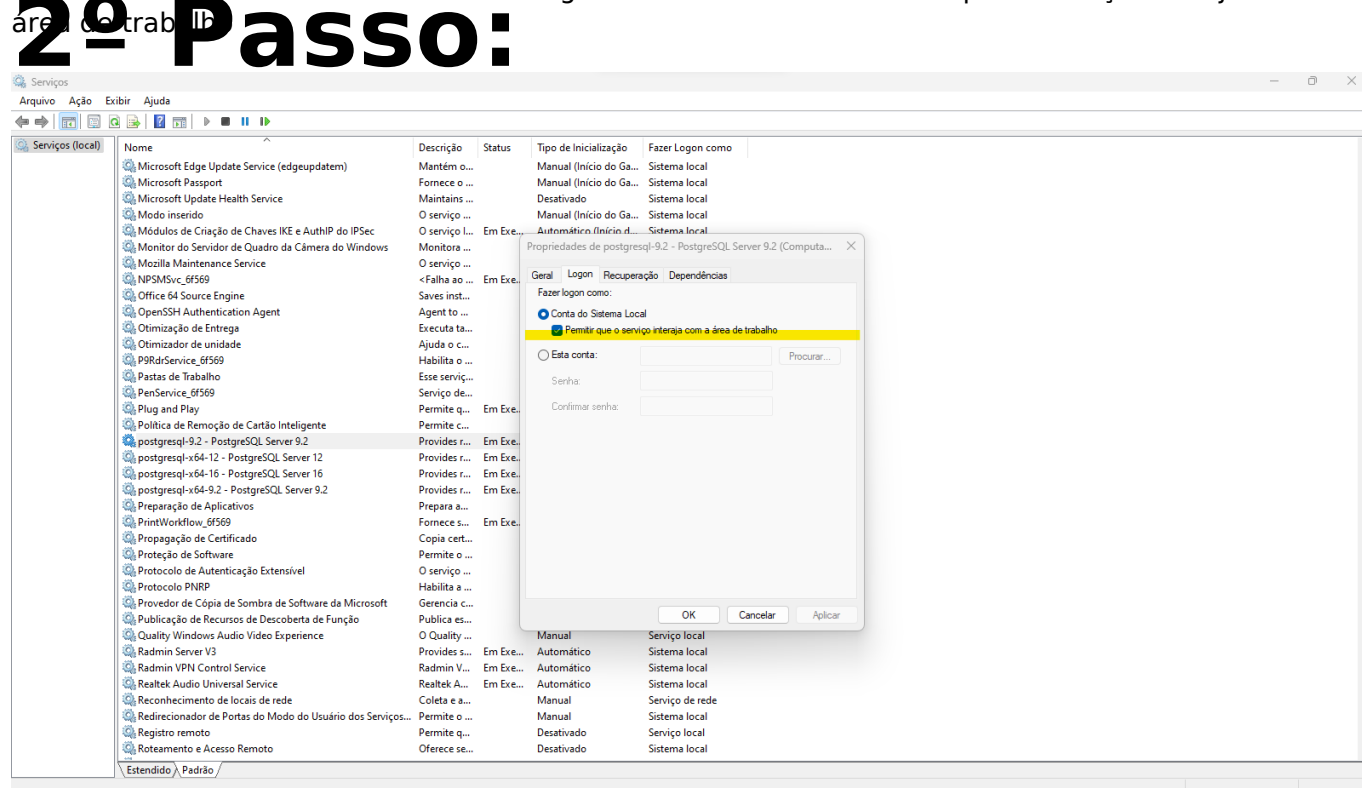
área do trabalho

2º Passo:

Serviços

Arquivo Ação Exibir Ajuda

Serviços (local)

| Nome | Descrição | Status | Tipo de Inicialização | Fazer Logon como |
|---|---|---|---|---|
| Microsoft Edge Update Service (edgeupdatem) | Mantém o... | | Manual (Início do Ga... | Sistema local |
| Microsoft Passport | Fornece o ... | | Manual (Início do Ga... | Sistema local |
| Microsoft Update Health Service | Maintains ... | | Desativado | Sistema local |
| Modo inserido | O serviço ... | | Manual (Início do Ga... | Sistema local |
| Módulos de Criação de Chaves IKE e AuthIP do IPSec | O serviço I... | Em Exe... | Automático (Início d... | Sistema local |
| Monitor do Servidor de Quadro da Câmera do Windows | Monitora ... | | | |
| Mozilla Maintenance Service | O serviço ... | | | |
| NPSMSvc_6f569 | <Falha ao ... | Em Exe... | | |
| Office 64 Source Engine | Saves inst... | | | |
| OpenSSH Authentication Agent | Agent to ... | | | |
| Otimização de Entrega | Executa ta... | | | |
| Otimizador de unidade | Ajuda o c... | | | |
| P9RdrService_6f569 | Habilita o ... | | | |
| Pastas de Trabalho | Esse serviç... | | | |
| PenService_6f569 | Serviço de... | | | |
| Plug and Play | Permite q... | Em Exe... | | |
| Política de Remoção de Cartão Inteligente | Permite c... | | | |
| postgresql-9.2 - PostgreSQL Server 9.2 | Provides r... | Em Exe... | | |
| postgresql-x64-12 - PostgreSQL Server 12 | Provides r... | Em Exe... | | |
| postgresql-x64-16 - PostgreSQL Server 16 | Provides r... | Em Exe... | | |
| postgresql-x64-9.2 - PostgreSQL Server 9.2 | Provides r... | Em Exe... | | |
| Preparação de Aplicativos | Prepara a... | | | |
| PrintWorkflow_6f569 | Fornece s... | Em Exe... | | |
| Propagação de Certificado | Copia cert... | | | |
| Proteção de Software | Permite o ... | | | |
| Protocolo de Autenticação Extensível | O serviço ... | | | |
| Protocolo PNRP | Habilita a ... | | | |
| Provedor de Cópia de Sombra de Software da Microsoft | Gerencia c... | | | |
| Publicação de Recursos de Descoberta de Função | Publica es... | | | |
| Quality Windows Audio Video Experience | O Quality ... | | Manual | Serviço local |
| Radmin Server V3 | Provides s... | Em Exe... | Automático | Sistema local |
| Radmin VPN Control Service | Radmin V... | Em Exe... | Automático | Sistema local |
| Realtek Audio Universal Service | Realtek A... | Em Exe... | Automático | Sistema local |
| Reconhecimento de locais de rede | Coleta e a... | | Manual | Serviço de rede |
| Redirecionador de Portas do Modo do Usuário dos Serviços... | Permite o ... | | Manual | Sistema local |
| Registro remoto | Permite q... | | Desativado | Serviço local |
| Roteamento e Acesso Remoto | Oferece se... | | Desativado | Sistema local |

Estendido Padrão

Propriedades de postgresql-9.2 - PostgreSQL Server 9.2 (Computa...

Geral Logon Recuperação Dependências

Fazer logon como:

Conta do Sistema Local

Permitir que o serviço interaja com a área de trabalho

Esta conta: Procurar...

Senha:

Confirmar senha:

OK Cancelar Aplicar